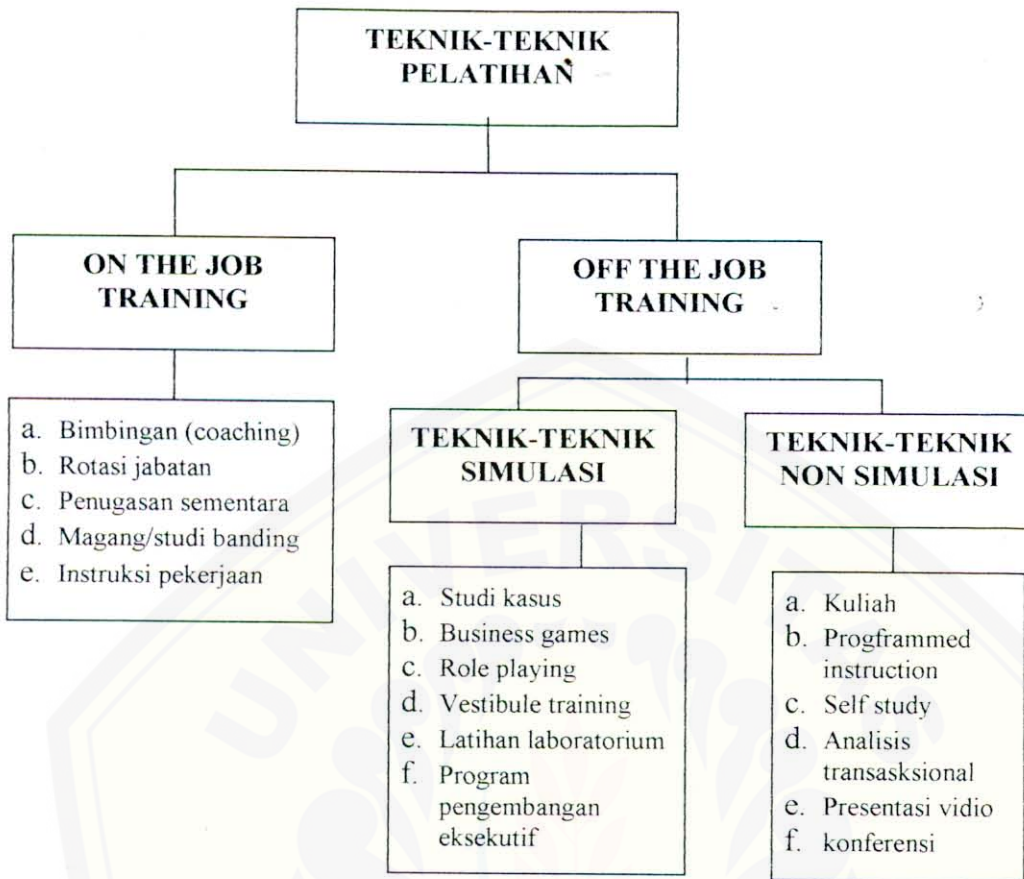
TEKNIK-TEKNIK PELATIHAN

ON THE JOB TRAINING

OFF THE JOB TRAINING

a. Bimbingan (coaching)
b. Rotasi jabatan
c. Penugasan sementara
d. Magang/studi banding
e. Instruksi pekerjaan

TEKNIK-TEKNIK SIMULASI

TEKNIK-TEKNIK NON SIMULASI

a. Studi kasus
b. Business games
c. Role playing
d. Vestibule training
e. Latihan laboratorium
f. Program pengembangan eksekutif

a. Kuliah
b. Progframmed instruction
c. Self study
d. Analisis transasksional
e. Presentasi vidio
f. konferensi